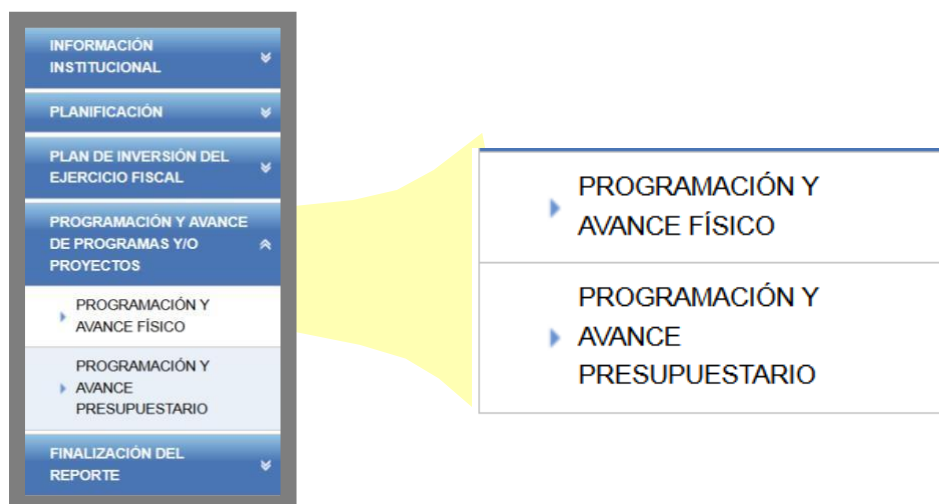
INFORMACIÓN INSTITUCIONAL

PLANIFICACIÓN

PLAN DE INVERSIÓN DEL EJERCICIO FISCAL

PROGRAMACIÓN Y AVANCE DE PROGRAMAS Y/O PROYECTOS

PROGRAMACIÓN Y AVANCE FÍSICO

PROGRAMACIÓN Y AVANCE PRESUPUESTARIO

FINALIZACIÓN DEL REPORTE

PROGRAMACIÓN Y AVANCE FÍSICO

PROGRAMACIÓN Y AVANCE PRESUPUESTARIO